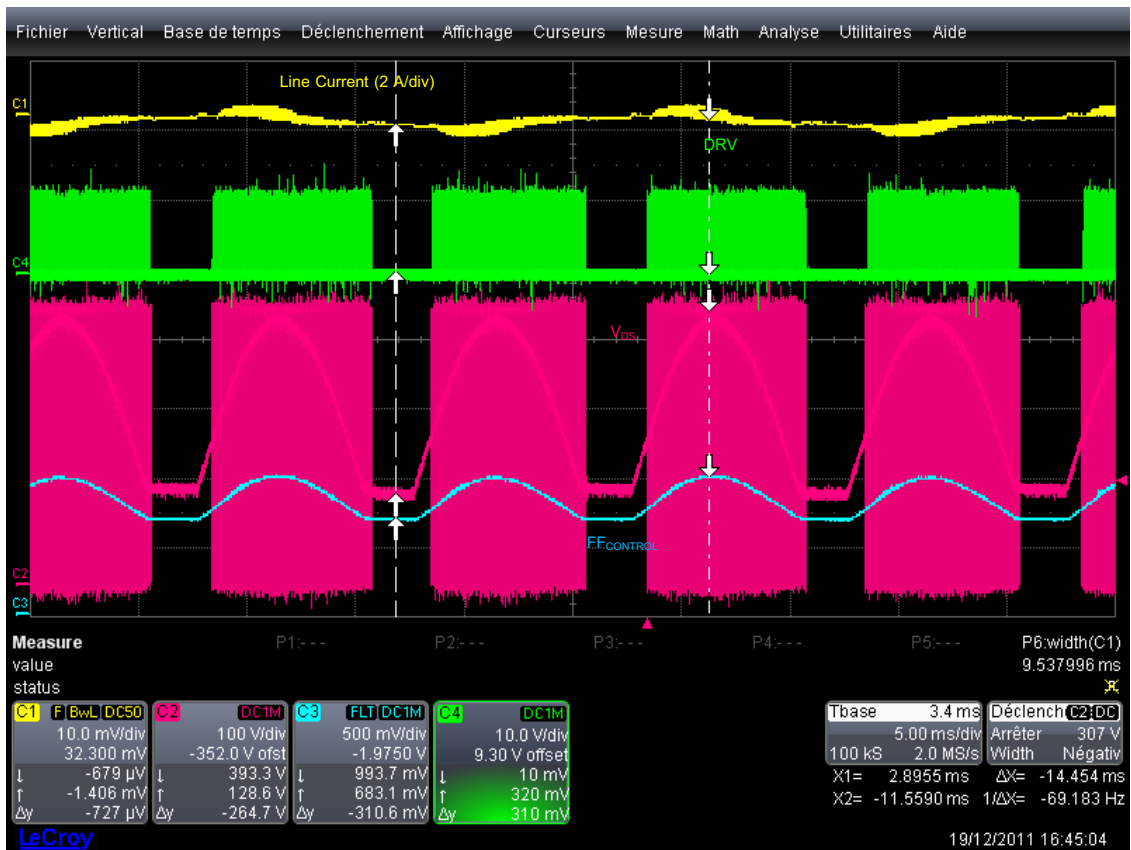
Fichier Vertical Base de temps Déclenchement Affichage Curseurs Mesure Math Analyse Utilitaires Aide

Line Current (2 A/div)

C1

DRV

C4

$V_{DS}$

$FF_{CONTROL}$

C2

C3

| Measure | P1:- - - | P2:- - - | P3:- - - | P4:- - - | P5:- - - | P6:width(C1) |
|---|---|---|---|---|---|---|
| value | | | | | | 9.537996 ms |
| status | | | | | | |

C1 F BwL DC50
10.0 mV/div
32.300 mV
↓ -679 µV
↑ -1.406 mV
Δy -727 µV

C2 DC1M
100 V/div
-352.0 V ofst
↓ 393.3 V
↑ 128.6 V
Δy -264.7 V

C3 FLT DC1M
500 mV/div
-1.9750 V
↓ 993.7 mV
↑ 683.1 mV
Δy -310.6 mV

C4 DC1M
10.0 V/div
9.30 V offset
↓ 10 mV
↑ 320 mV
Δy 310 mV

Tbase 3.4 ms
5.00 ms/div
100 kS 2.0 MS/s

Déclench C2 DC
Arrêter 307 V
Width Négativ

X1= 2.8955 ms ΔX= -14.454 ms
X2= -11.5590 ms 1/ΔX= -69.183 Hz

LeCroy

19/12/2011 16:45:04